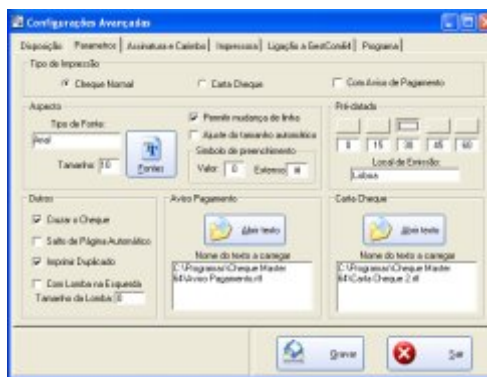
Configurações Avançadas

Disposição | Parametros | Assinaturas e Carimbo | Impressoras | Ligação a GestConét | Programa

Tipo de Impressão

Cheque Normal

Carta Cheque

Com Aviso de Pagamento

Aspecto

Tipo de Fonte:

Arial

Tamanho: 10

Fontes

Permite mudança de linha

Ajuste do tamanho automático

Símbolo de preenchimento

Valor: 0

Extenso: ∞

Pré-datada

0

15

30

45

60

Local de Emissão:

Lisboa

Outros

Cruzar o Cheque

Salto de Página Automático

Imprime Duplicado

Com Lombada na Esquerda

Tamanho da Lombada: 0

Aviso Pagamento

Abrir texto

Nome do texto a carregar

C:\Programas\Cheque Master 64\Aviso Pagamento.rtf

Carta Cheque

Abrir texto

Nome do texto a carregar

C:\Programas\Cheque Master 64\Carta Cheque 2.rtf

Gravar

Sair